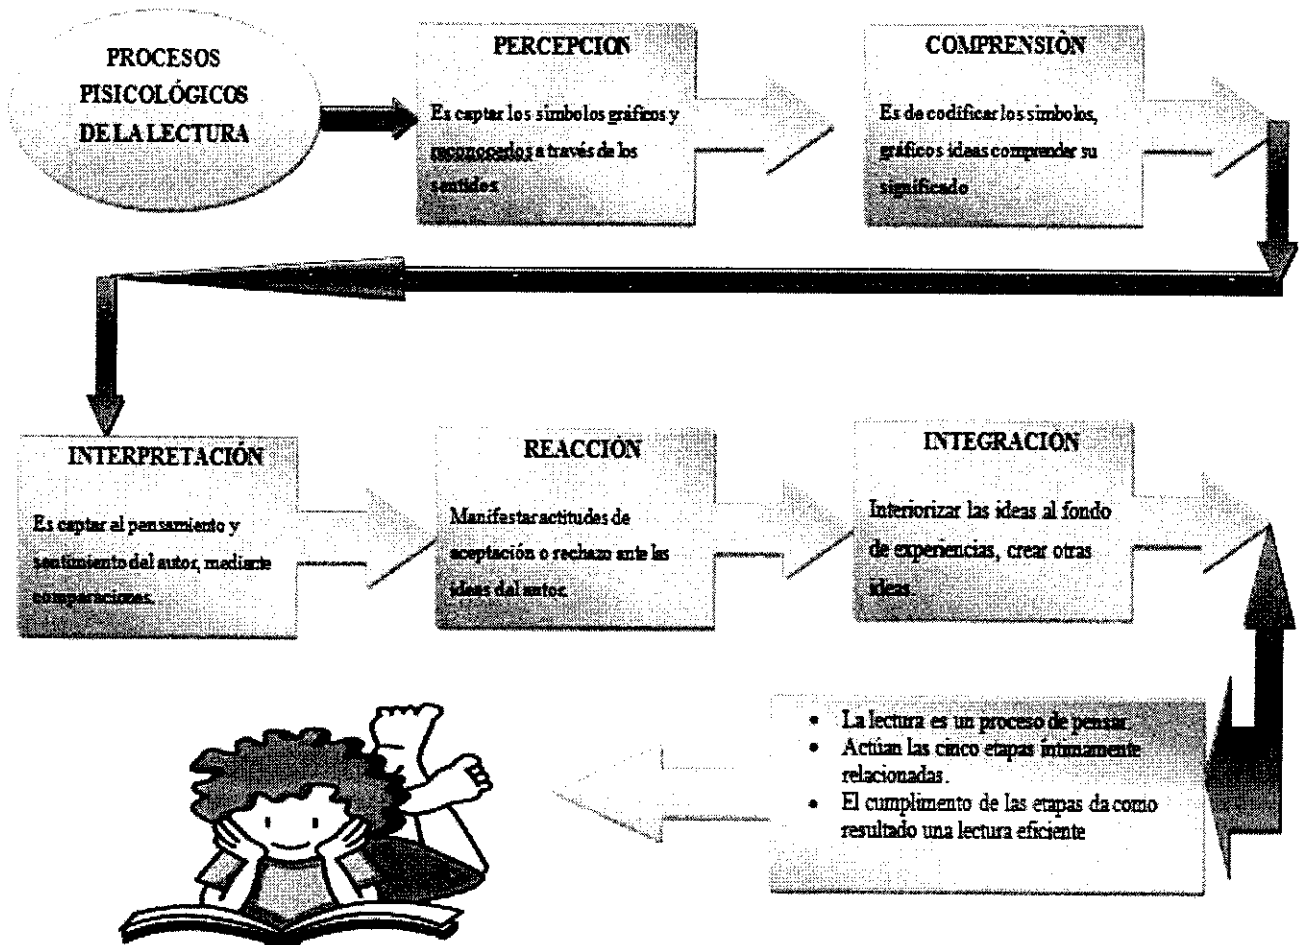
PROCESOS PISICOLÓGICOS DE LA LECTURA

PERCEPCION

Es captar los simbolos gráficos y reconocerlos a través de los sentidos.

COMPRENSIÓN

Es de codificar los simbolos, gráficos ideas comprender su significado.

INTERPRETACIÓN

Es captar al pensamiento y sentimiento dal autor, mediante comparaciones.

REACCIÓN

Manifestar actitudes de aceptación o rechazo ante las ideas dal autor.

INTEGRACIÓN

Interiorizar las ideas al fondo de experiencias, crear otras ideas.

- La lectura es un proceso de pensar.
- Actúan las cinco etapas íntimamente relacionadas.
- El cumplimento de las etapas da como resultado una lectura eficiente